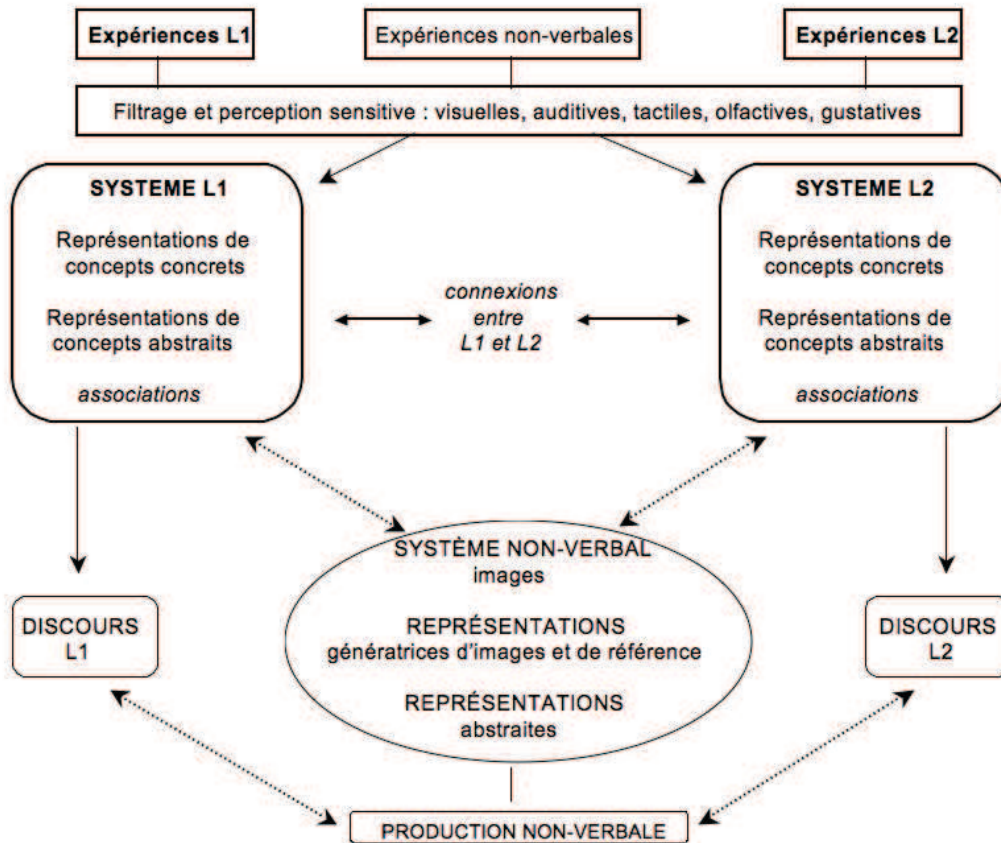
Expériences L1

Expériences non-verbales

Expériences L2

Filtrage et perception sensitive : visuelles, auditives, tactiles, olfactives, gustatives

SYSTEME L1

Représentations de concepts concrets

Représentations de concepts abstraits

associations

connexions entre L1 et L2

SYSTEME L2

Représentations de concepts concrets

Représentations de concepts abstraits

associations

SYSTÈME NON-VERBAL
images

REPRÉSENTATIONS
génératrices d'images et de référence

REPRÉSENTATIONS
abstraites

DISCOURS
L1

DISCOURS
L2

PRODUCTION NON-VERBALE